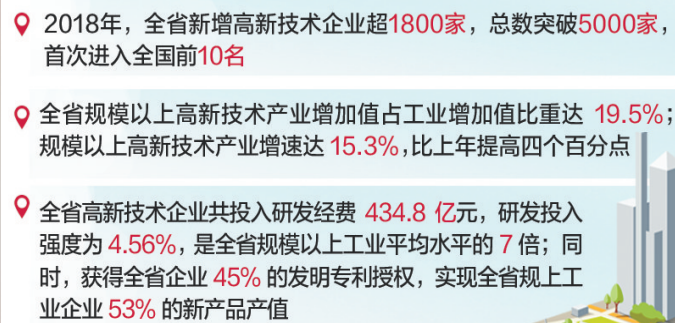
2018年，全省新增高新技术企业超1800家，总数突破5000家，首次进入全国前10名

全省规模以上高新技术产业增加值占工业增加值比重达 19.5%；规模以上高新技术产业增速达 15.3%，比上年提高四个百分点

全省高新技术企业共投入研发经费 434.8 亿元，研发投入强度为 4.56%，是全省规模以上工业平均水平的 7 倍；同时，获得全省企业 45% 的发明专利授权，实现全省规上工业企业 53% 的新产品产值